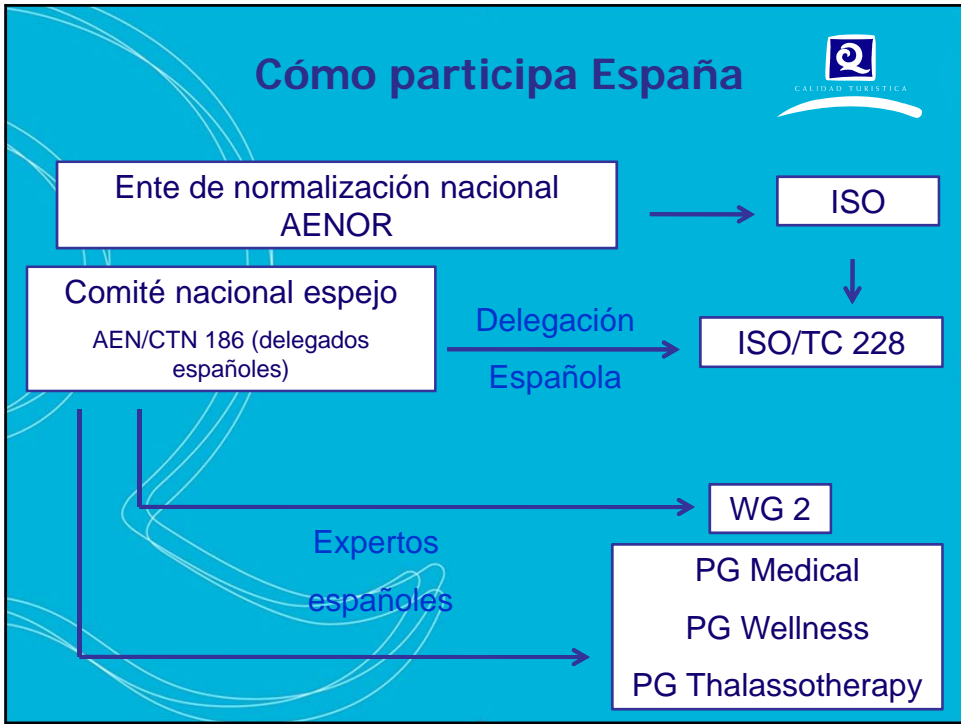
Cómo participa España

CALIDAD TURÍSTICA

Ente de normalización nacional AENOR

ISO

Comité nacional espejo

AEN/CTN 186 (delegados españoles)

Delegación Española

ISO/TC 228

WG 2

Expertos españoles

PG Medical

PG Wellness

PG Thalassotherapy